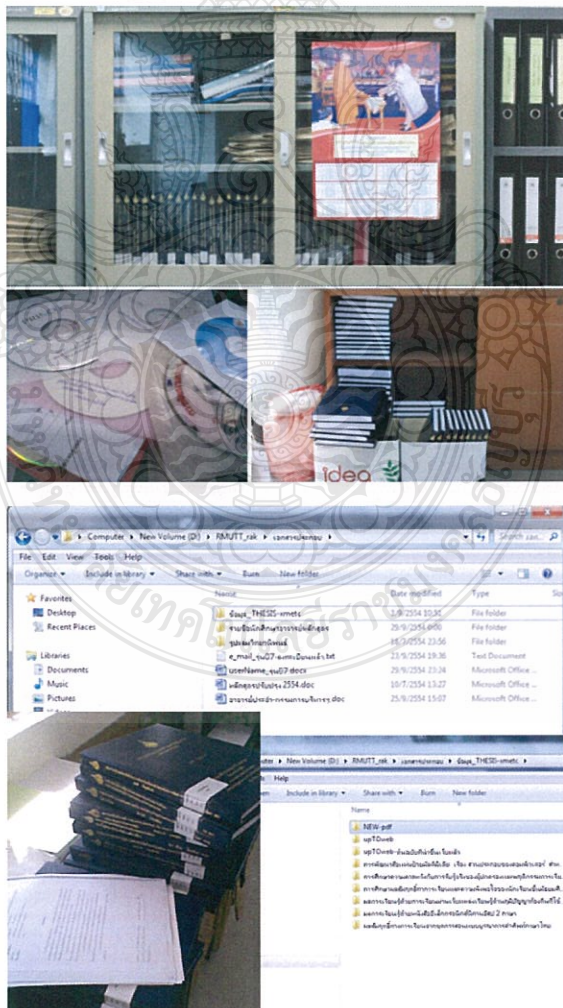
idea

Computer ▸ New Volume (D:) ▸ RMUTT_rak ▸ เอกสารปลดคอม ▸

Search sat...

File Edit View Tools Help

Organize ▾ Include in library ▾ Share with ▾ Burn New folder

| Name | Date modified | Type |
|---|---|---|
| ข้อมูล_THESIS-vmets | 2/9/2554 10:30 | File folder |
| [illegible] | 29/9/2554 0:00 | File folder |
| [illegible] | 18/7/2554 23:56 | File folder |
| e_mail_รุ่น07-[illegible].txt | 23/9/2554 13:26 | Text Document |
| userName_รุ่น07.docx | 29/9/2554 23:24 | Microsoft Office ... |
| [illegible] 2554.doc | 10/7/2554 13:27 | Microsoft Office ... |
| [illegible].doc | 25/8/2554 15:07 | Microsoft Office ... |

Favorites
Desktop
Recent Places

Libraries
Documents
Music
Pictures

Computer ▸ New Volume (D:) ▸ RMUTT_rak ▸ เอกสารปลดคอม ▸ ข้อมูล_THESIS-vmets ▸

Help

Include in library ▾ Share with ▾ Burn New folder

Name
NEW-pdf
upTOweb
upTOweb-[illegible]
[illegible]
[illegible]
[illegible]
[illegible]
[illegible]
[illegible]
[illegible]